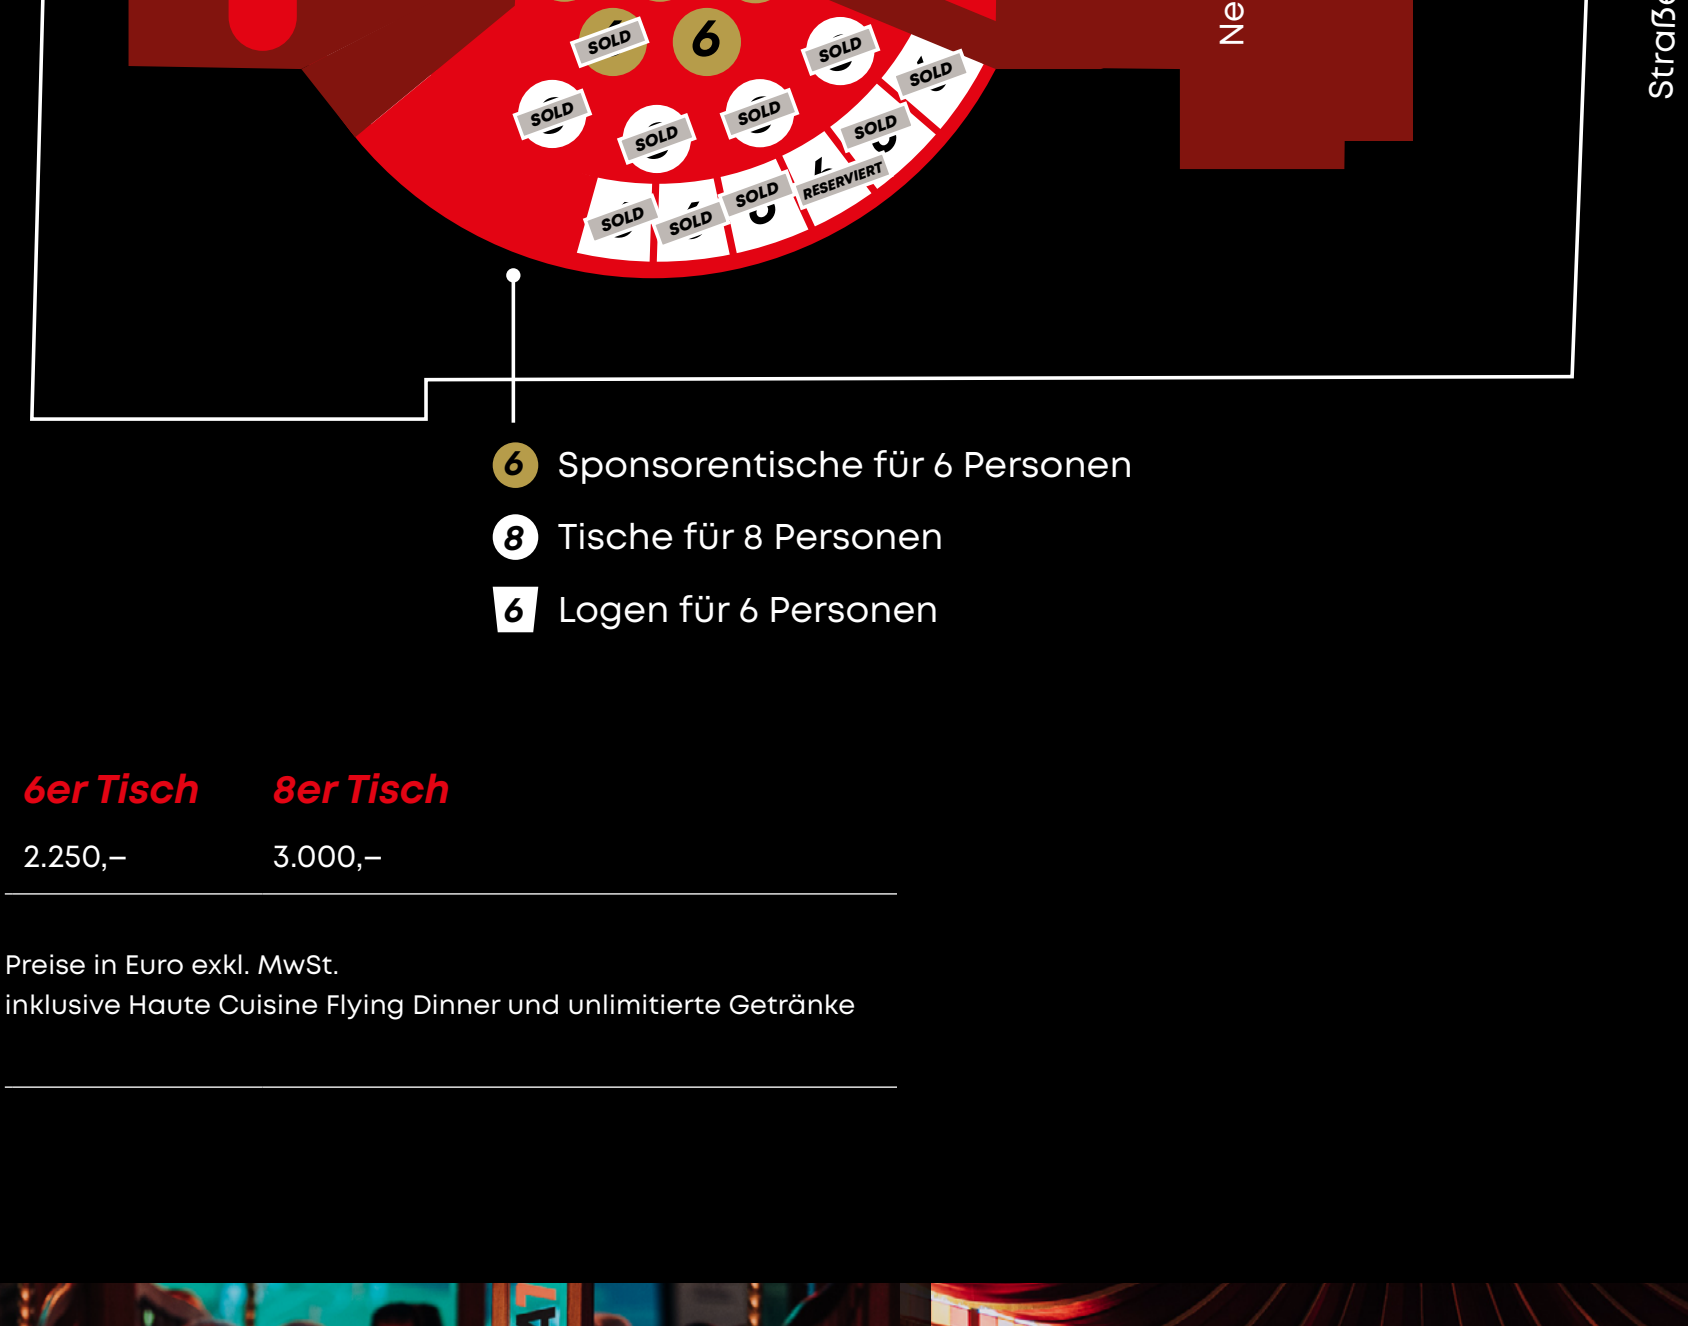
SOLD 6 SOLD SOLD SOLD SOLD SOLD SOLD SOLD SOLD SOLD RESERVIERT

Ne

Straße

6 Sponsorentische für 6 Personen

8 Tische für 8 Personen

6 Logen für 6 Personen

| 6er Tisch | 8er Tisch |
|---|---|
| 2.250,– | 3.000,– |

Preise in Euro exkl. MwSt.
inklusive Haute Cuisine Flying Dinner und unlimitierte Getränke